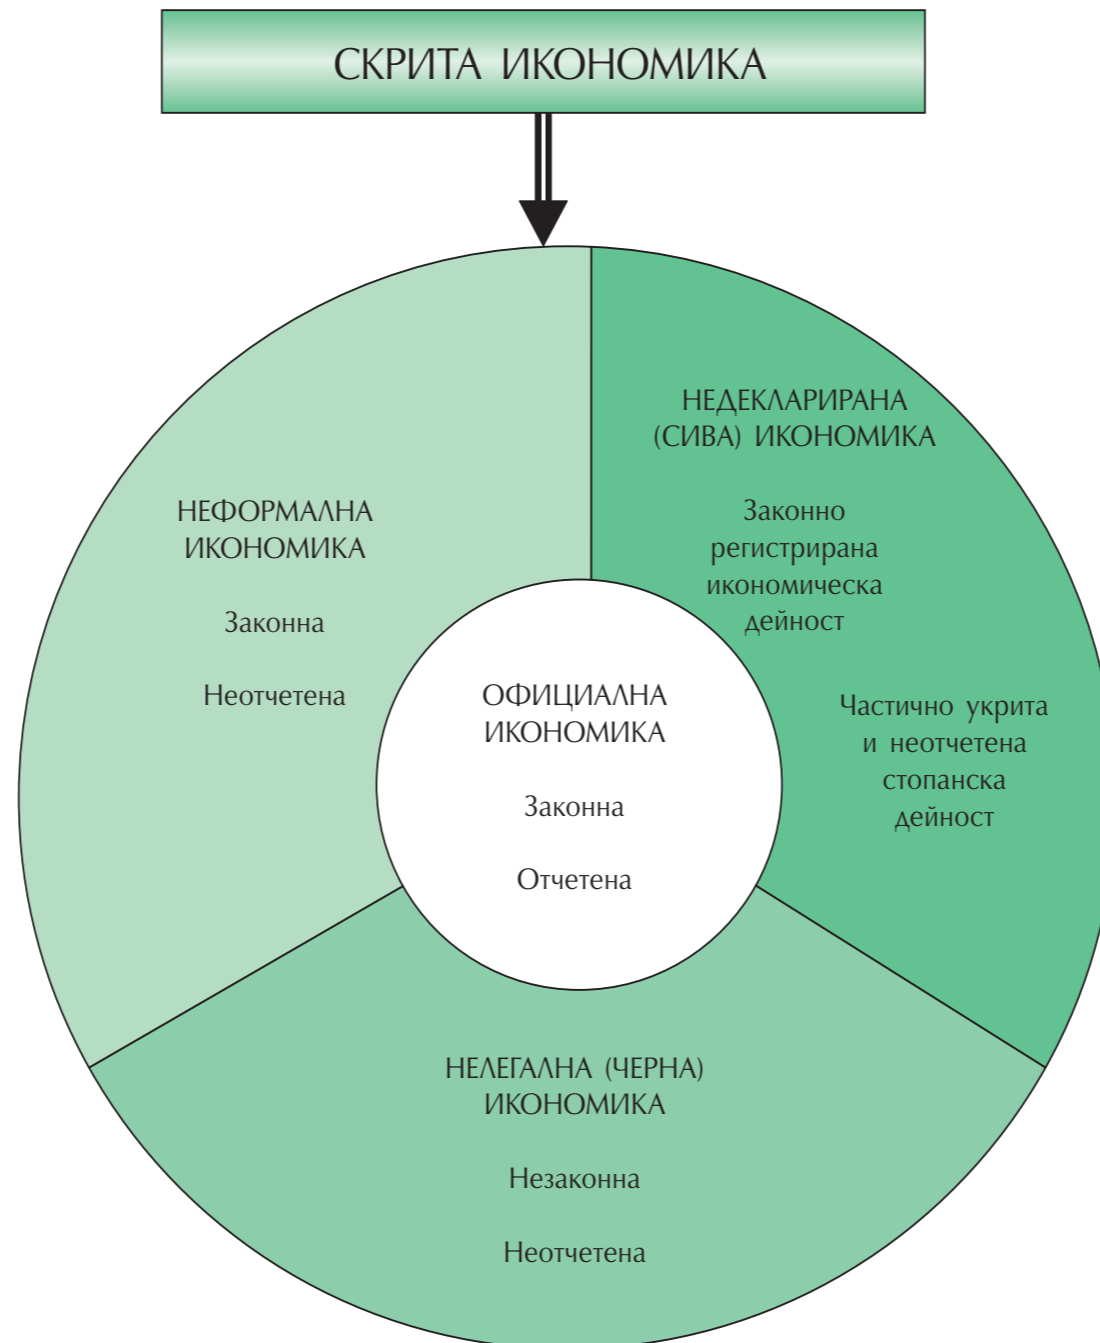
СКРИТА ИКОНОМИКА

НЕФОРМАЛНА ИКОНОМИКА

Законна

Неотчетена

НЕДЕКЛАРИРАНА (СИВА) ИКОНОМИКА

Законно регистрирана икономическа дейност

Частично укрита и неотчетена стопанска дейност

ОФИЦИАЛНА ИКОНОМИКА

Законна

Отчетена

НЕЛЕГАЛНА (ЧЕРНА) ИКОНОМИКА

Незаконна

Неотчетена